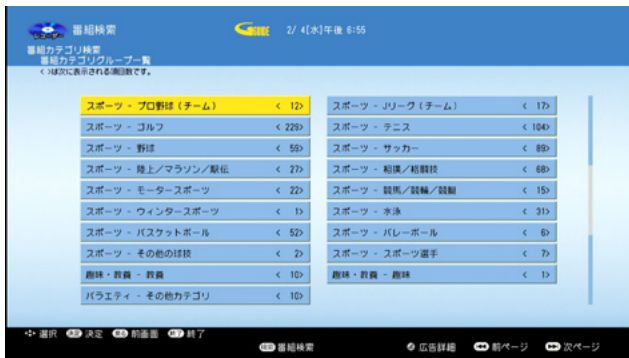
番組検索

GUIDE 2/ 4[水]午後 6:55

番組カテゴリ検索
番組カテゴリグループ一覧
< >は次に表示される番組数です。

| | |
|---|---|
| スポーツ - プロ野球（チーム） < 12> | スポーツ - Jリーグ（チーム） < 17> |
| スポーツ - ゴルフ < 229> | スポーツ - テニス < 104> |
| スポーツ - 野球 < 56> | スポーツ - サッカー < 89> |
| スポーツ - 陸上／マラソン／駅伝 < 27> | スポーツ - 相撲／格闘技 < 68> |
| スポーツ - モータースポーツ < 22> | スポーツ - 競馬／競輪／競艇 < 15> |
| スポーツ - ウィンタースポーツ < 1> | スポーツ - 水泳 < 31> |
| スポーツ - バスケットボール < 52> | スポーツ - バレーボール < 6> |
| スポーツ - その他の球技 < 2> | スポーツ - スポーツ選手 < 7> |
| 趣味・教養 - 教養 < 10> | 趣味・教養 - 趣味 < 1> |
| バラエティ - その他カテゴリ < 10> | |

選択 決定 前画面 終了
番組検索 広告詳細 前ページ 次ページ